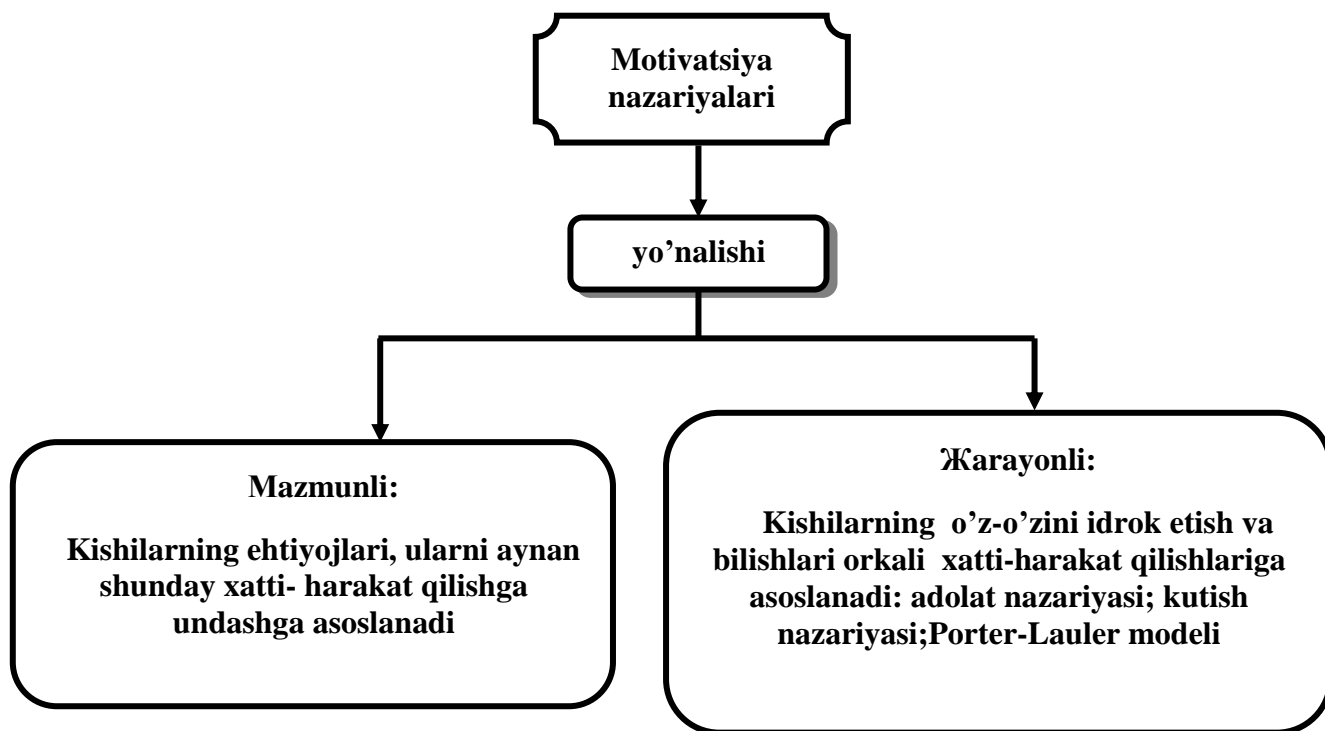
Motivatsiya nazariyalari

yo’nalishi

Mazmunli:

Kishilarning ehtiyojlari, ularni aynan shunday xatti- harakat qilishga undashga asoslanadi

Жarayonli:

Kishilarning o’z-o’zini idrok etish va bilishlari orkali xatti-harakat qilishlariga asoslanadi: adolat nazariyasi; kutish nazariyasi;Porter-Lauler modeli